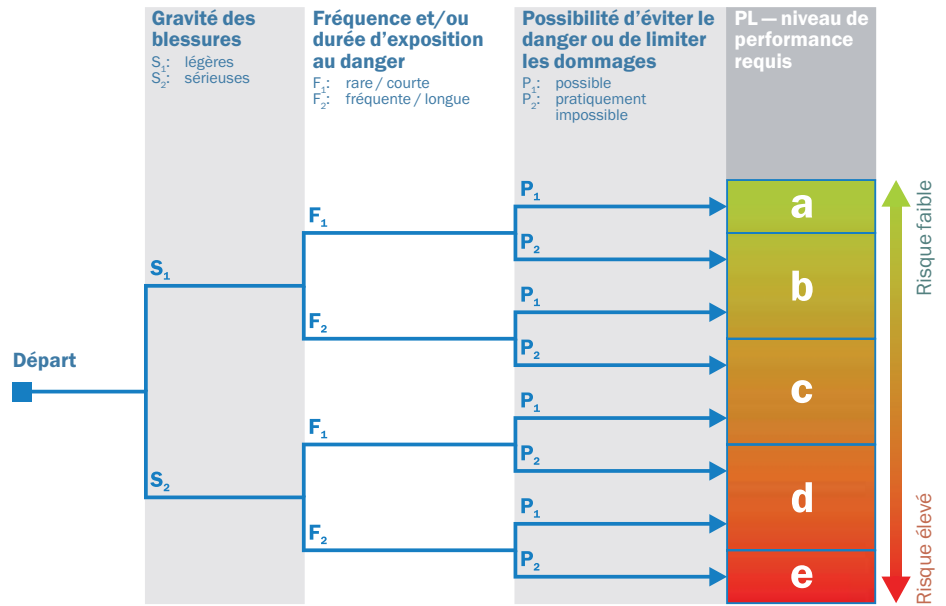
Gravité des blessures
$S_1$: légères
$S_2$: sérieuses

Fréquence et/ou durée d'exposition au danger
$F_1$: rare / courte
$F_2$: fréquente / longue

Possibilité d'éviter le danger ou de limiter les dommages
$P_1$: possible
$P_2$: pratiquement impossible

PL — niveau de performance requis

Départ

$S_1$
$F_1$
$P_1$
$P_2$
$F_2$
$P_1$
$P_2$
$S_2$
$F_1$
$P_1$
$P_2$
$F_2$
$P_1$
$P_2$

a
b
c
d
e

Risque faible
Risque élevé